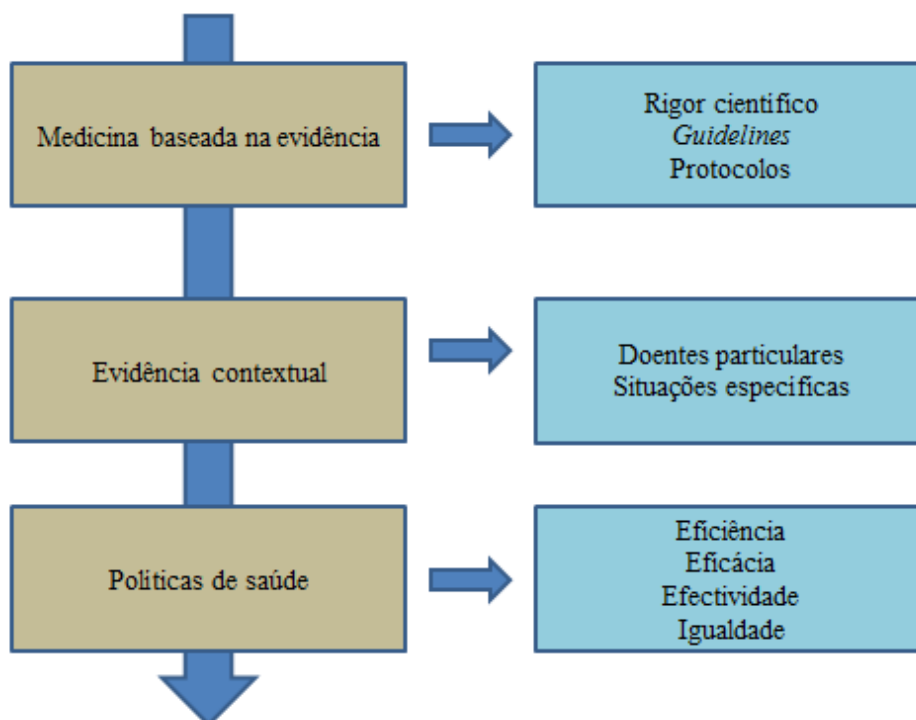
Medicina baseada na evidência

Rigor científico
*Guidelines*
Protocolos

Evidência contextual

Doentes particulares
Situações específicas

Politicas de saúde

Eficiência
Eficácia
Efectividade
Igualdade